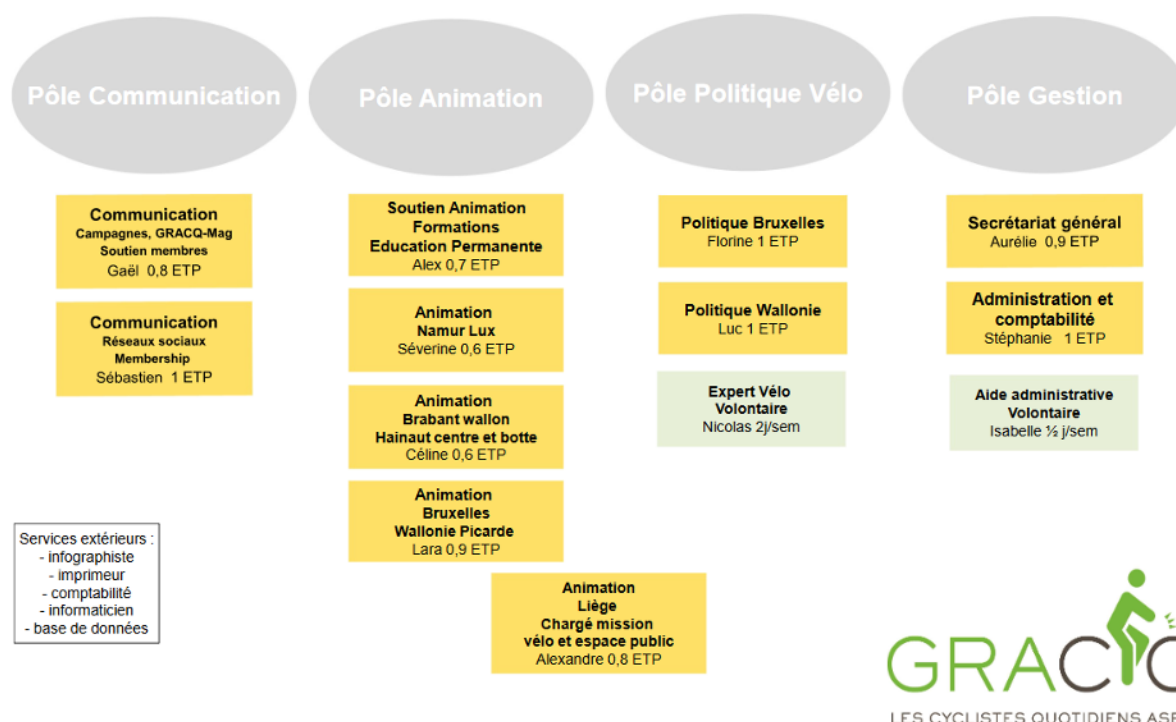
Pôle Communication

Communication
Campagnes, GRACQ-Mag
Soutien membres
Gaël 0,8 ETP

Communication
Réseaux sociaux
Membership
Sébastien 1 ETP

Pôle Animation

Soutien Animation
Formations
Education Permanente
Alex 0,7 ETP

Animation
Namur Lux
Séverine 0,6 ETP

Animation
Brabant wallon
Hainaut centre et botte
Céline 0,6 ETP

Animation
Bruxelles
Wallonie Picarde
Lara 0,9 ETP

Animation
Liège
Chargé mission
vélo et espace public
Alexandre 0,8 ETP

Pôle Politique Vélo

Politique Bruxelles
Florine 1 ETP

Politique Wallonie
Luc 1 ETP

Expert Vélo
Volontaire
Nicolas 2j/sem

Pôle Gestion

Secrétariat général
Aurélie 0,9 ETP

Administration et comptabilité
Stéphanie 1 ETP

Aide administrative
Volontaire
Isabelle ½ j/sem

Services extérieurs :
- infographiste
- imprimeur
- comptabilité
- informaticien
- base de données

GRAC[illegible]
LES CYCLISTES QUOTIDIENS AS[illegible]